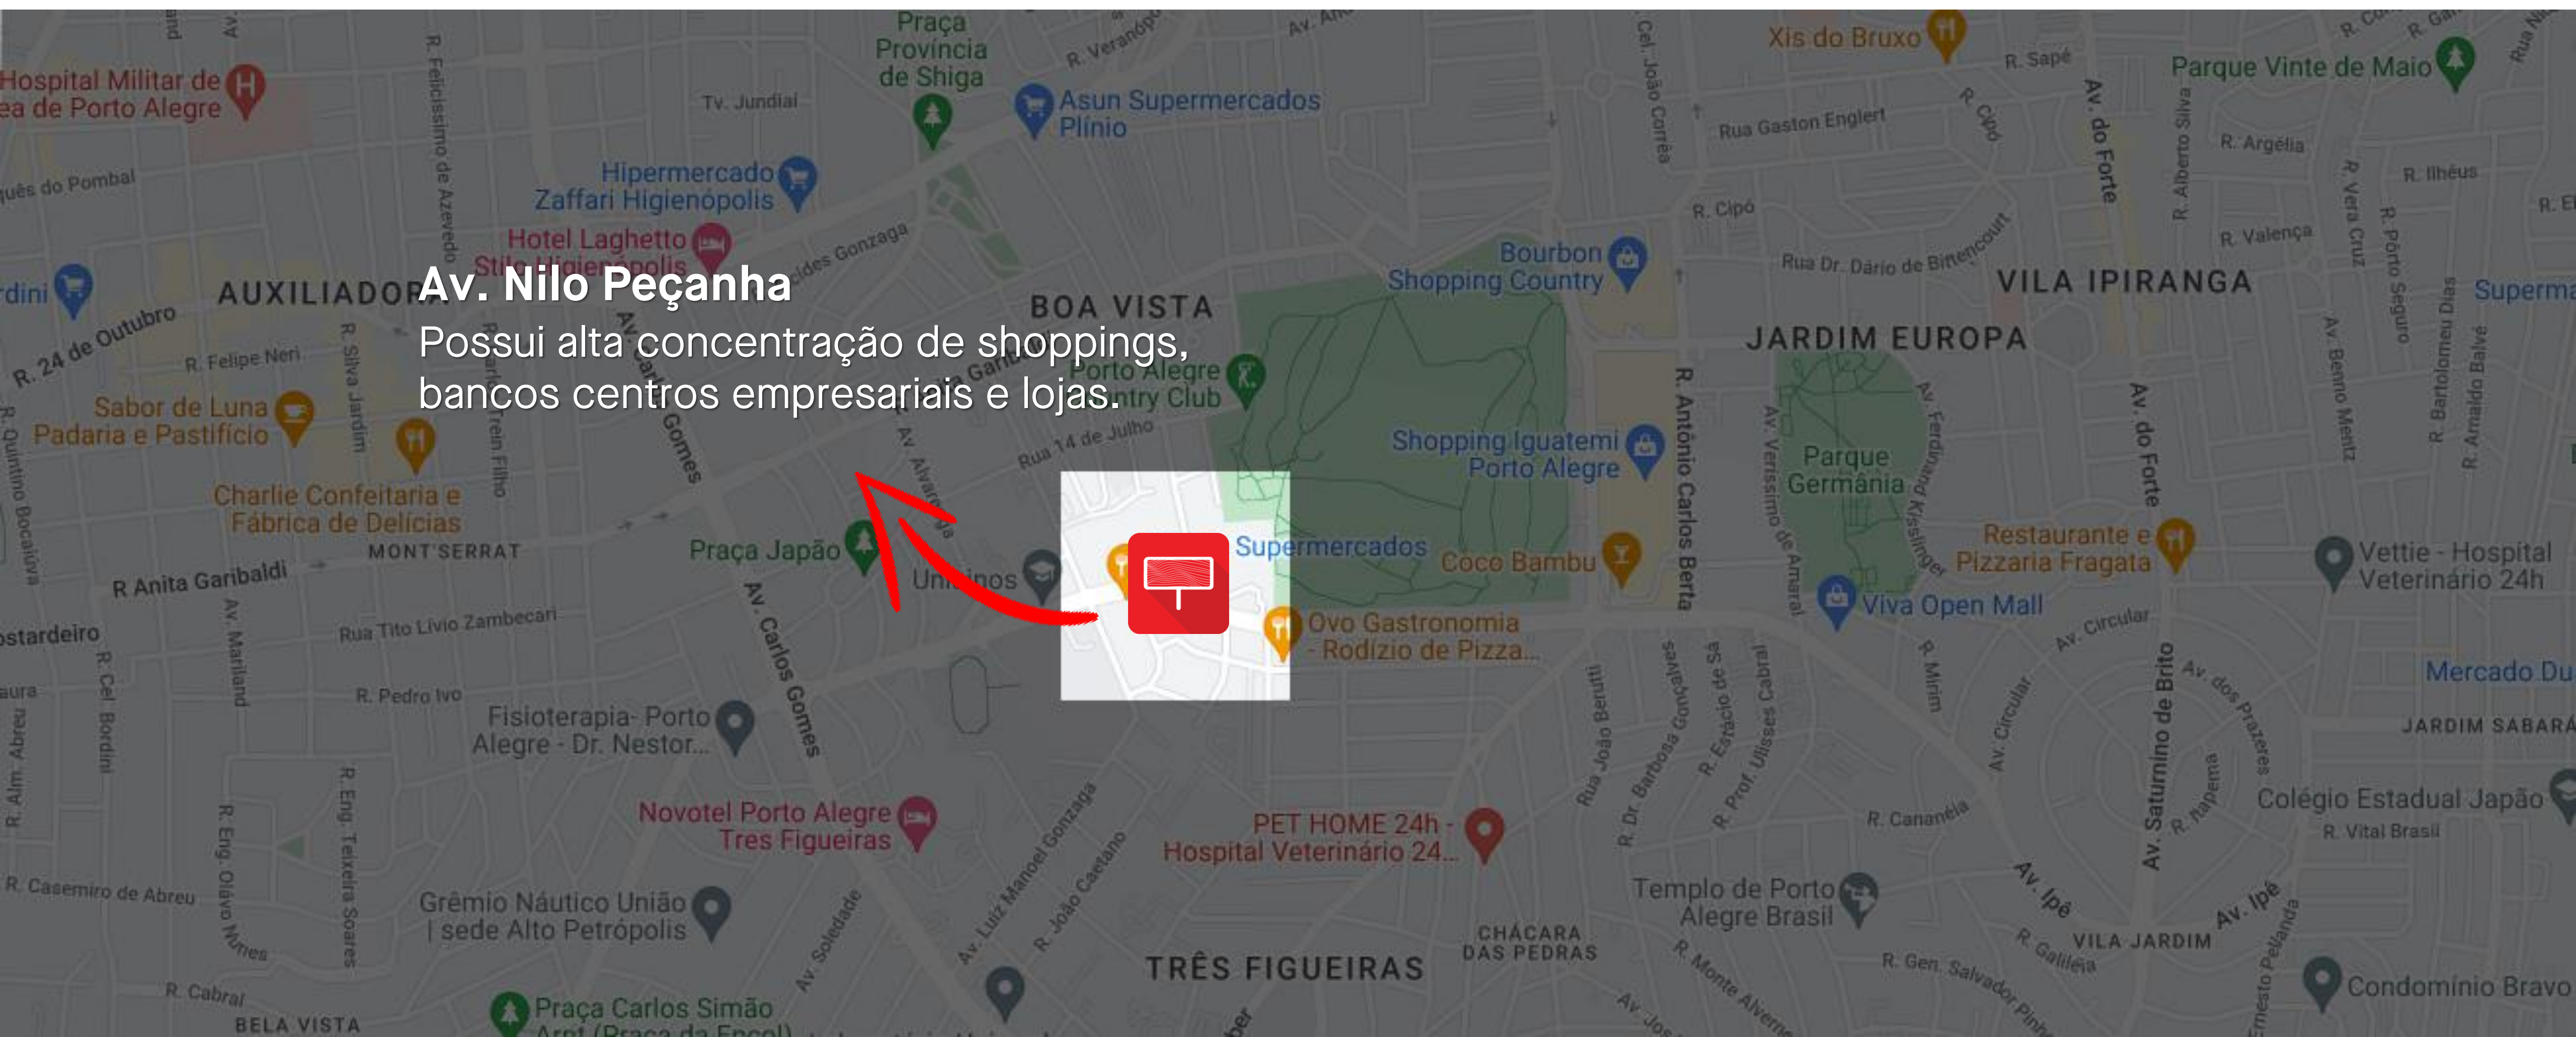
Av. Nilo Peçanha
Possui alta concentração de shoppings, bancos centros empresariais e lojas.

Hospital Militar de
ea de Porto Alegre
Praça Província de Shiga
Asun Supermercados Plínio
Tv. Jundiaí
Hipermercado Zaffari Higienópolis
Hotel Laghetto
Xis do Bruxo
Parque Vinte de Maio
Rua Gaston Englert
R. Sapé
R. Argélia
R. Ilhéus
Bourbon Shopping Country
AUXILIADOR
BOA VISTA
VILA IPIRANGA
JARDIM EUROPA
R. 24 de Outubro
R. Felipe Neri
Sabor de Luna Padaria e Pastifício
Charlie Confeitaria e Fábrica de Delícias
MONT'SERRAT
R Anita Garibaldi
Praça Japão
Shopping Iguatemi Porto Alegre
Parque Germânia
Supermercados
Coco Bambu
Restaurante e Pizzaria Fragata
Vettie - Hospital Veterinário 24h
Viva Open Mall
Ovo Gastronomia - Rodízio de Pizza...
Rua Tito Lívio Zambecari
R. Pedro Ivo
Fisioterapia- Porto Alegre - Dr. Nestor...
Novotel Porto Alegre Tres Figueiras
PET HOME 24h - Hospital Veterinário 24...
Templo de Porto Alegre Brasil
Grêmio Náutico União | sede Alto Petrópolis
TRÊS FIGUEIRAS
CHÁCARA DAS PEDRAS
VILA JARDIM
Condomínio Bravo
Colégio Estadual Japão
R. Vital Brasil
Mercado Du
JARDIM SABARÁ
Praça Carlos Simão
BELA VISTA
R. Casemiro de Abreu
Av. Carlos Gomes
Av. Ipê
R. Cananéia
Av. Saturnino de Brito
R. Antônio Carlos Berta
Av. do Forte
Rua 14 de Julho